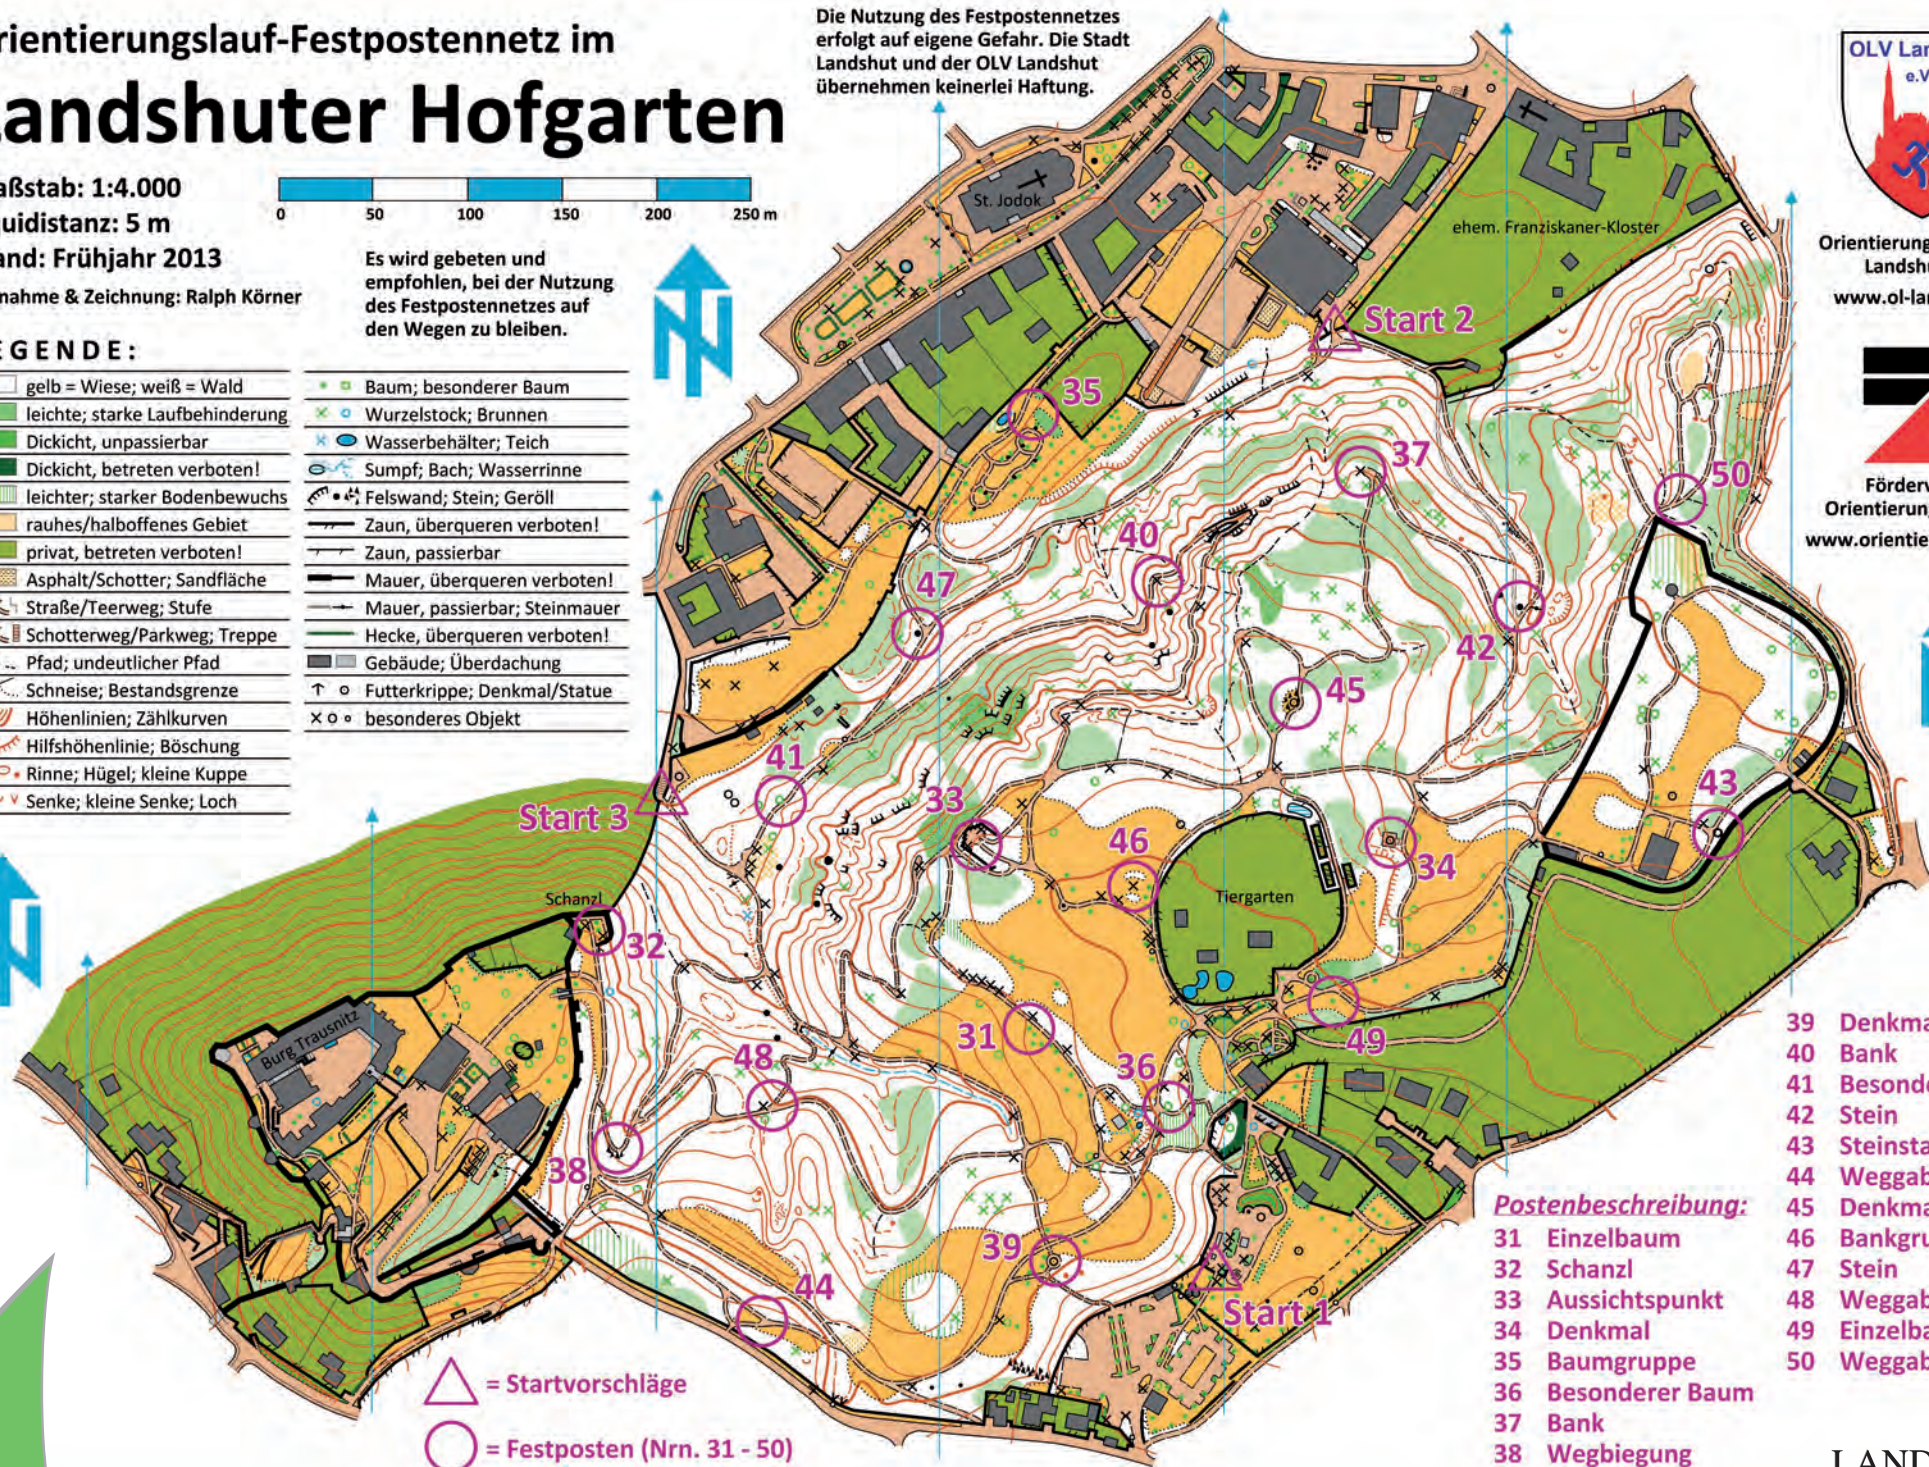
rientierungslauf-Festpostennetz im
andshuter Hofgarten

aßstab: 1:4.000
uidistanz: 5 m
and: Frühjahr 2013
nahme & Zeichnung: Ralph Körner

0 50 100 150 200 250 m

Es wird gebeten und empfohlen, bei der Nutzung des Festpostennetzes auf den Wegen zu bleiben.

Die Nutzung des Festpostennetzes erfolgt auf eigene Gefahr. Die Stadt Landshut und der OLV Landshut übernehmen keinerlei Haftung.

EGENDE:
gelb = Wiese; weiß = Wald
leichte; starke Laufbehinderung
Dickicht, unpassierbar
Dickicht, betreten verboten!
leichter; starker Bodenbewuchs
rauhes/halboffenes Gebiet
privat, betreten verboten!
Asphalt/Schotter; Sandfläche
Straße/Teerweg; Stufe
Schotterweg/Parkweg; Treppe
Pfad; undeutlicher Pfad
Schneise; Bestandsgrenze
Höhenlinien; Zählkurven
Hilfshöhenlinie; Böschung
Rinne; Hügel; kleine Kuppe
Senke; kleine Senke; Loch

Baum; besonderer Baum
Wurzelstock; Brunnen
Wasserbehälter; Teich
Sumpf; Bach; Wasserrinne
Felswand; Stein; Geröll
Zaun, überqueren verboten!
Zaun, passierbar
Mauer, überqueren verboten!
Mauer, passierbar; Steinmauer
Hecke, überqueren verboten!
Gebäude; Überdachung
Futterkrippe; Denkmal/Statue
besonderes Objekt

OLV Lar
e.V

Orientierung
Landsh
www.ol-la

Förderv
Orientierung
www.orientie

St. Jodok
ehem. Franziskaner-Kloster
Start 2
35
37
50
40
47
42
45
41
Start 3
33
46
34
43
Tiergarten
Schanzl
32
Burg Trausnitz
31
49
48
36
38
39
44
Start 1

= Startvorschläge
= Festposten (Nrn. 31 - 50)

Postenbeschreibung:
31 Einzelbaum
32 Schanzl
33 Aussichtspunkt
34 Denkmal
35 Baumgruppe
36 Besonderer Baum
37 Bank
38 Wegbiegung
39 Denkma
40 Bank
41 Besonde
42 Stein
43 Steinsta
44 Weggab
45 Denkma
46 Bankgru
47 Stein
48 Weggab
49 Einzelba
50 Weggab

LAND